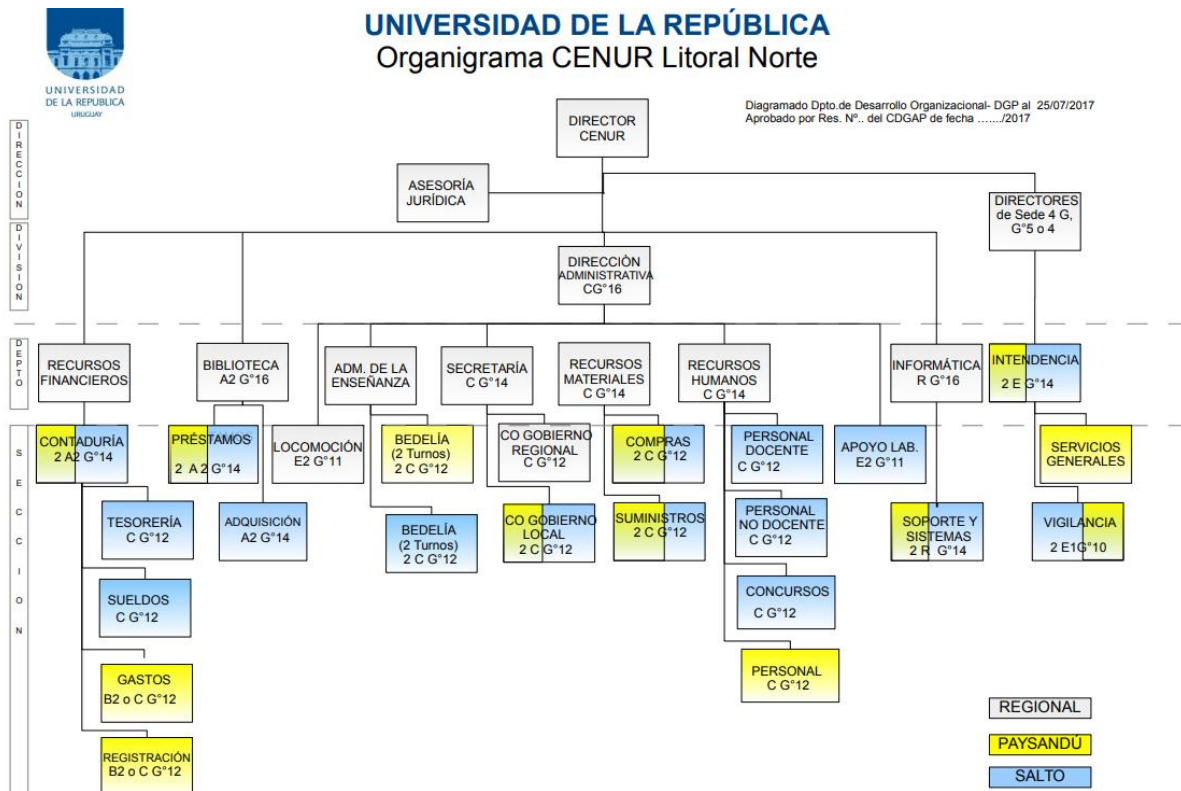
UNIVERSIDAD DE LA REPUBLICA
URUGUAY

UNIVERSIDAD DE LA REPÚBLICA
Organigrama CENUR Litoral Norte

Diagramado Dpto.de Desarrollo Organizacional- DGP al 25/07/2017
Aprobado por Res. Nº.. del CDGAP de fecha ......./2017

DIRECCION

DIVISION

DEPTO

SECCION

DIRECTOR CENUR

ASESORÍA JURÍDICA

DIRECTORES de Sede 4 G, G°5 o 4

DIRECCIÓN ADMINISTRATIVA CG°16

RECURSOS FINANCIEROS

BIBLIOTECA A2 G°16

ADM. DE LA ENSEÑANZA

SECRETARÍA C G°14

RECURSOS MATERIALES C G°14

RECURSOS HUMANOS C G°14

INFORMÁTICA R G°16

INTENDENCIA 2 E G°14

CONTADURÍA 2 A2 G°14

PRÉSTAMOS 2 A 2 G°14

LOCOMOCIÓN E2 G°11

BEDELÍA (2 Turnos) 2 C G°12

CO GOBIERNO REGIONAL C G°12

COMPRAS 2 C G°12

PERSONAL DOCENTE C G°12

APOYO LAB. E2 G°11

SERVICIOS GENERALES

TESORERÍA C G°12

ADQUISICIÓN A2 G°14

BEDELÍA (2 Turnos) 2 C G°12

CO GOBIERNO LOCAL 2 C G°12

SUMINISTROS 2 C G°12

PERSONAL NO DOCENTE C G°12

SOPORTE Y SISTEMAS 2 R G°14

VIGILANCIA 2 E1G°10

SUELDOS C G°12

CONCURSOS C G°12

GASTOS B2 o C G°12

PERSONAL C G°12

REGISTRACIÓN B2 o C G°12

REGIONAL

PAYSANDÚ

SALTO